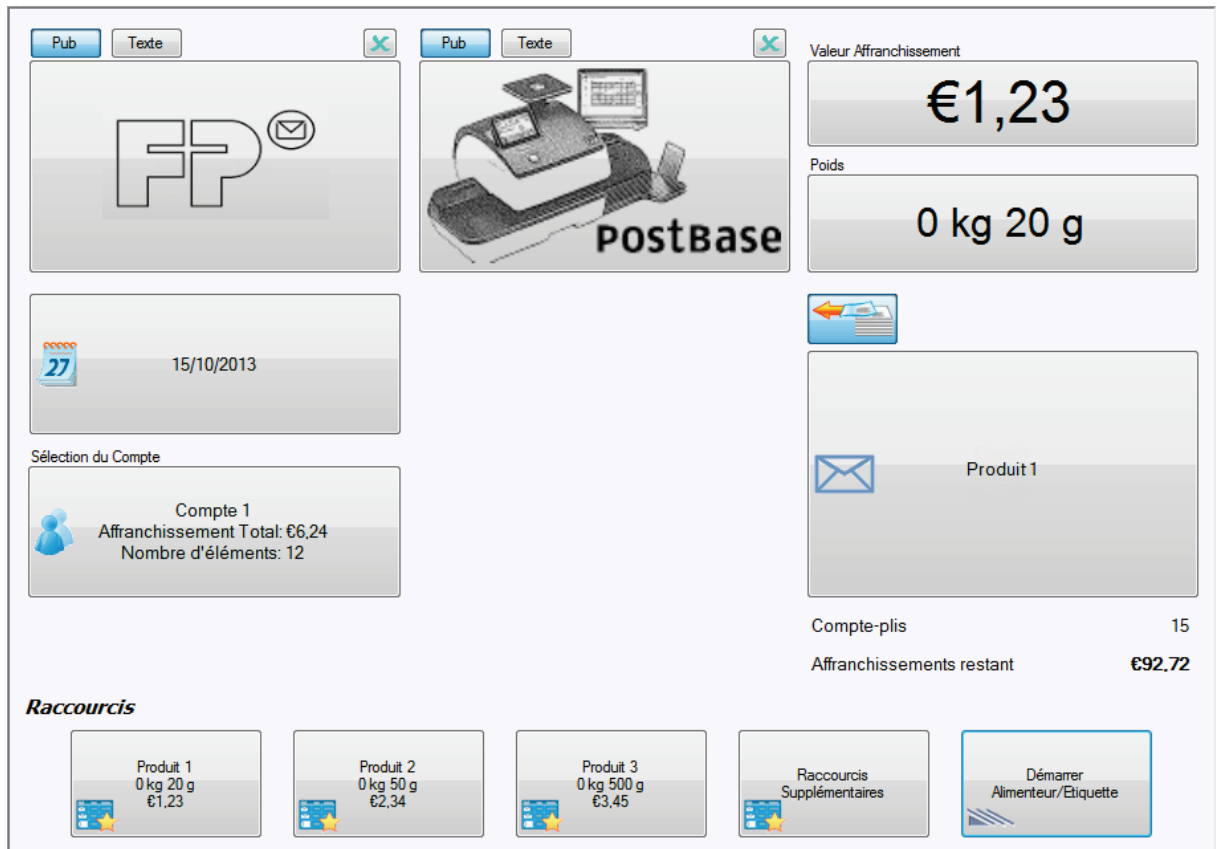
Pub Texte

Pub Texte

Valeur Affranchissement

€1,23

Poids

0 kg 20 g

POSTBASE

27

15/10/2013

Produit 1

Sélection du Compte

Compte 1
Affranchissement Total: €6,24
Nombre d'éléments: 12

Compte-plis 15

Affranchissements restant €92,72

Raccourcis

Produit 1
0 kg 20 g
€1,23

Produit 2
0 kg 50 g
€2,34

Produit 3
0 kg 500 g
€3,45

Raccourcis
Supplémentaires

Démarrer
Alimenteur/Etiquette